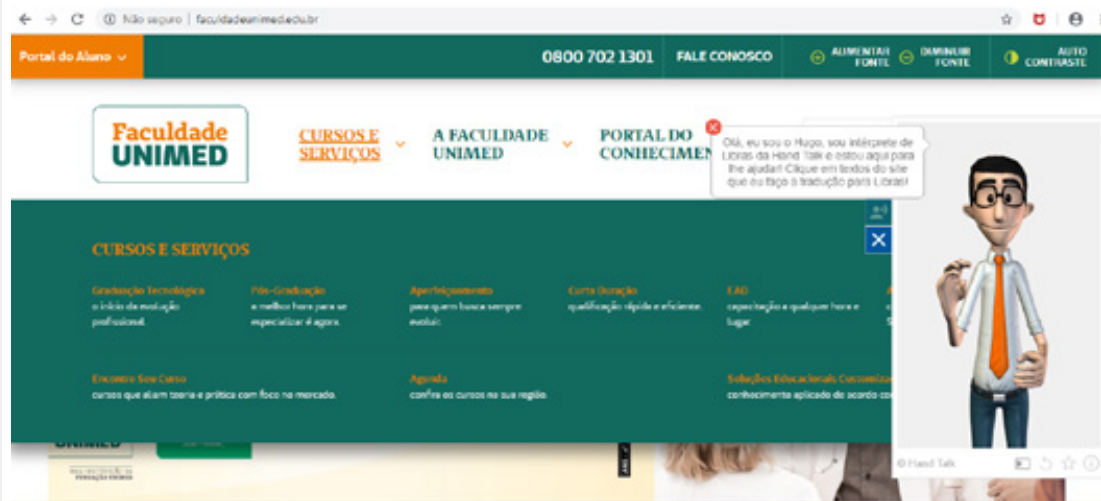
Não seguro | faculdadeunimed.edu.br

Portal do Aluno

0800 702 1301

FALE CONOSCO

AUMENTAR FONTE

DIMINUIR FONTE

AUTO CONTRASTE

Faculdade UNIMED

CURSOS E SERVIÇOS

A FACULDADE UNIMED

PORTAL DO CONHECIMEN

Olá, eu sou o Hugo, sou intérprete de Libras da Hand Talk e estou aqui para lhe ajudar! Clique em textos do site que eu faço a tradução para Libras!

CURSOS E SERVIÇOS

Graduação Tecnológica
o início da evolução profissional.

Pós-Graduação
a melhor hora para se especializar é agora.

Aperfeiçoamento
para quem busca sempre evoluir.

Curta Duração
qualificação rápida e eficiente.

EAD
capacitação a qualquer hora e lugar.

Encontre Seu Curso
cursos que aliam teoria e prática com foco no mercado.

Agenda
confira os cursos na sua região.

Soluções Educacionais Customiz
conhecimento aplicado de acordo co

© Hand Talk